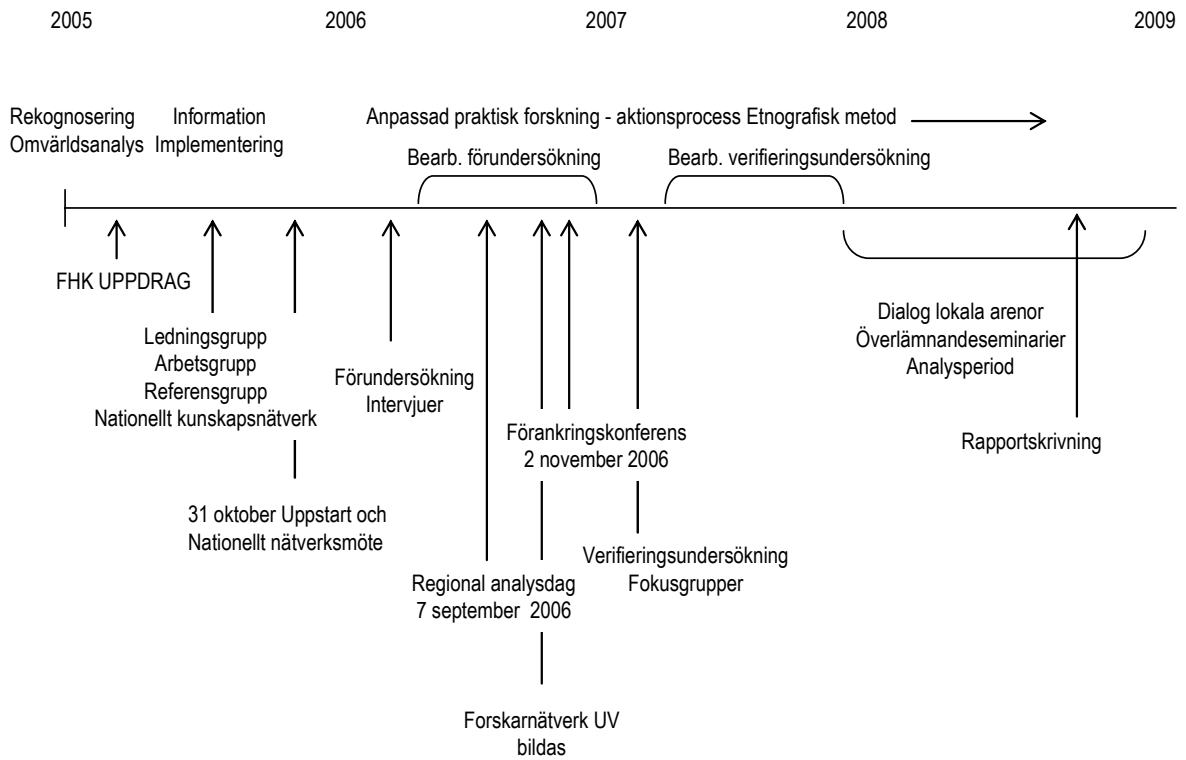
2005 2006 2007 2008 2009

Rekognosering
Omvärldsanalys

Information
Implementering

Anpassad praktisk forskning - aktionsprocess Etnografisk metod

Bearb. förundersökning

Bearb. verifieringsundersökning

FHK UPPDRAG

Ledningsgrupp
Arbetsgrupp
Referensgrupp
Nationellt kunskapsnätverk

31 oktober Uppstart och
Nationellt nätverksmöte

Förundersökning
Intervjuer

Regional analysdag
7 september 2006

Forskarnätverk UV
bildas

Förankringskonferens
2 november 2006

Verifieringsundersökning
Fokusgrupper

Dialog lokala arenor
Överlämnandeseminarier
Analysperiod

Rapportskrivning